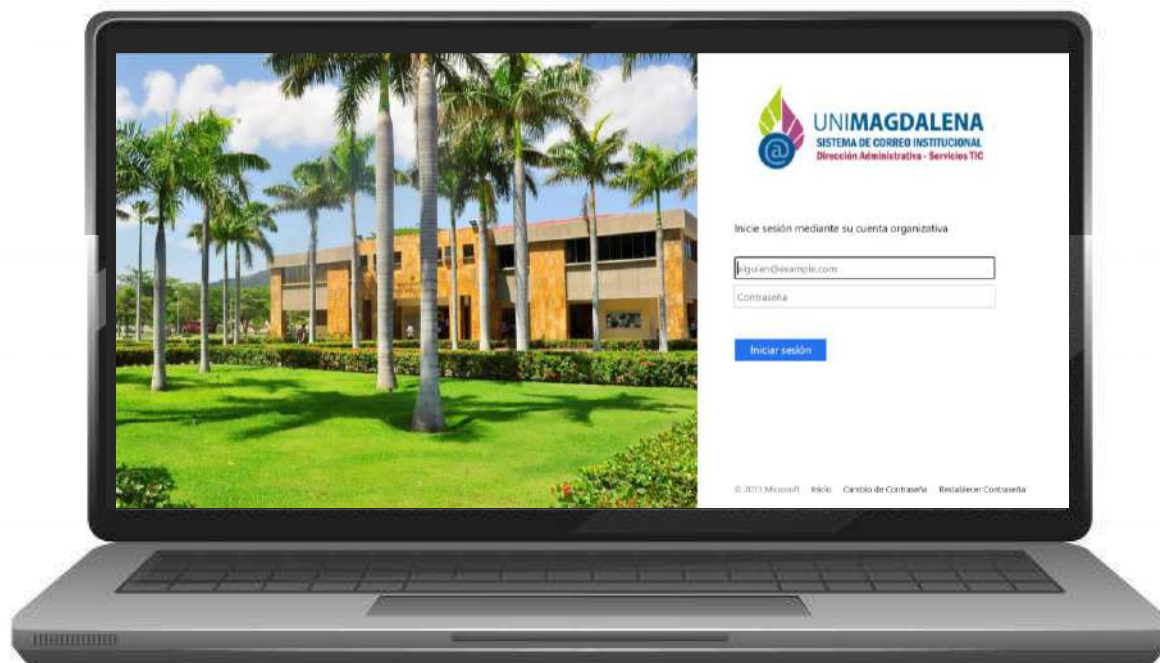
UNIMAGDALENA
SISTEMA DE CORREO INSTITUCIONAL
Dirección Administrativa - Servicios TIC

Inicie sesión mediante su cuenta organizativa

alguien@example.com

Contraseña

Iniciar sesión

© 2013 Microsoft Inicio Cambio de Contraseña Restablecer Contraseña